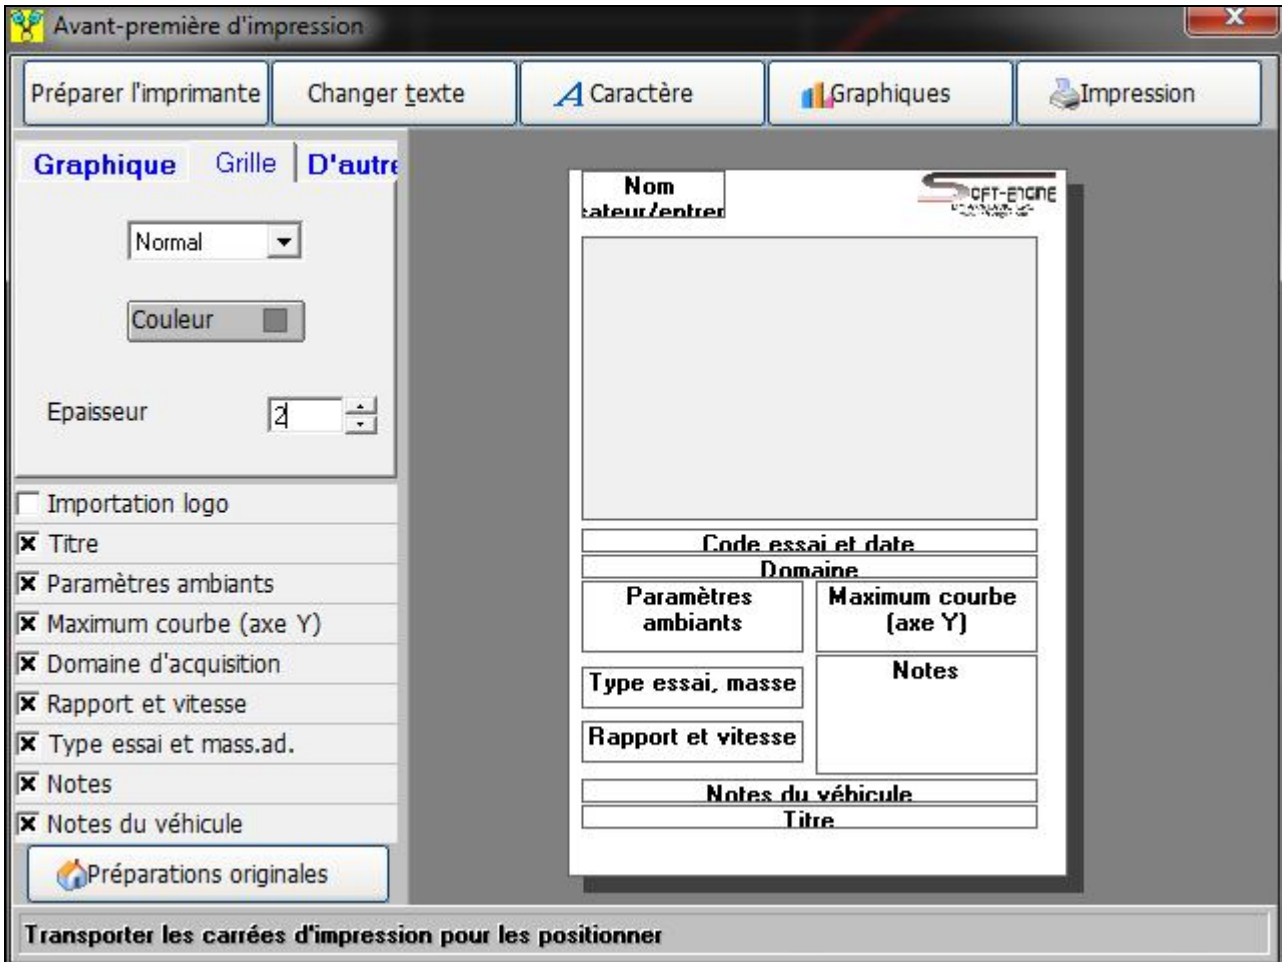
Avant-première d'impression

Préparer l'imprimante | Changer texte | Caractère | Graphiques | Impression

Graphique Grille D'autre

Normal

Couleur

Epaisseur 2

Importation logo
Titre
Paramètres ambiants
Maximum courbe (axe Y)
Domaine d'acquisition
Rapport et vitesse
Type essai et mass.ad.
Notes
Notes du véhicule

Préparations originales

Nom
:ateur/entrer

SOFT-ENGINE

Code essai et date
Domaine
Paramètres ambiants
Maximum courbe (axe Y)
Type essai, masse
Notes
Rapport et vitesse
Notes du véhicule
Titre

Transporter les carrées d'impression pour les positionner